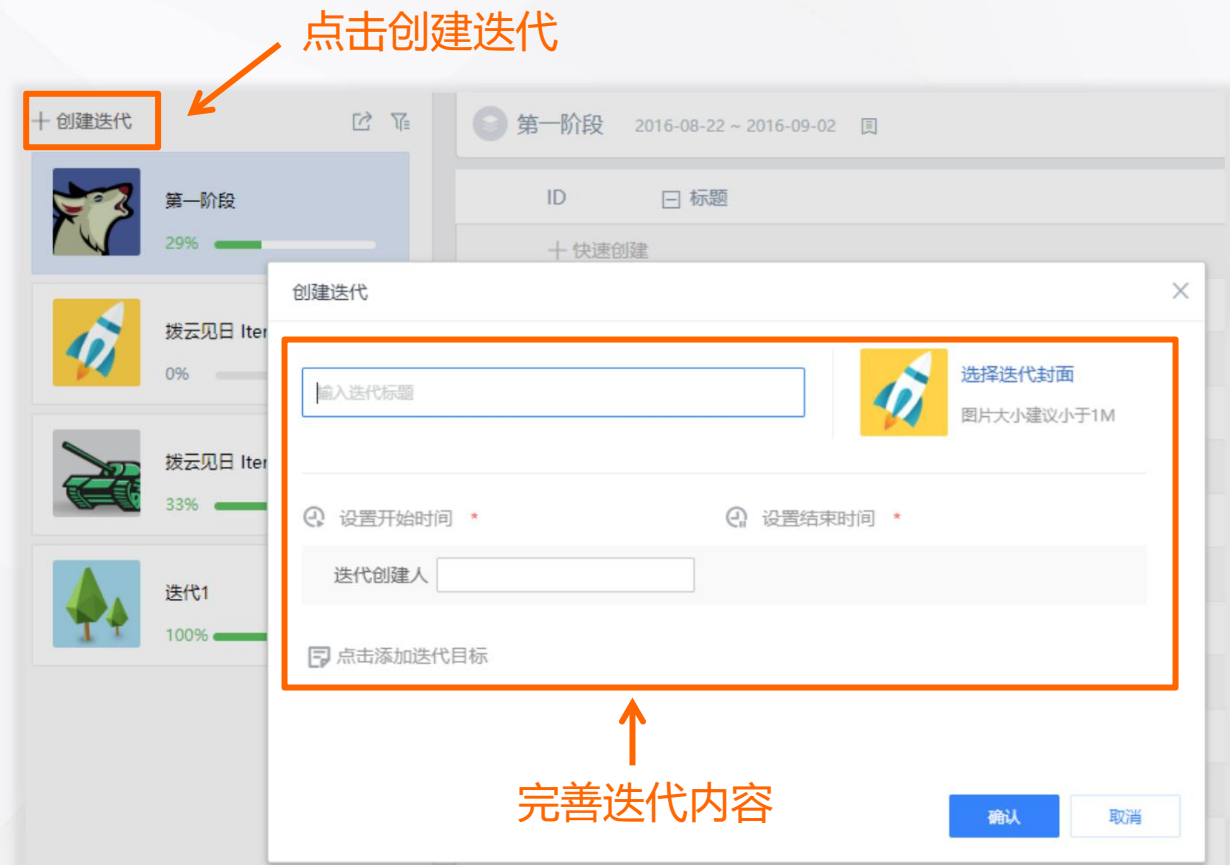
点击创建迭代

+ 创建迭代

第一阶段 2016-08-22 ~ 2016-09-02

ID 标题

+ 快速创建

第一阶段
29%

拨云见日 Iter
0%

拨云见日 Iter
33%

迭代1
100%

创建迭代

输入迭代标题

选择迭代封面
图片大小建议小于1M

设置开始时间 *
设置结束时间 *

迭代创建人

点击添加迭代目标

完善迭代内容

确认
取消